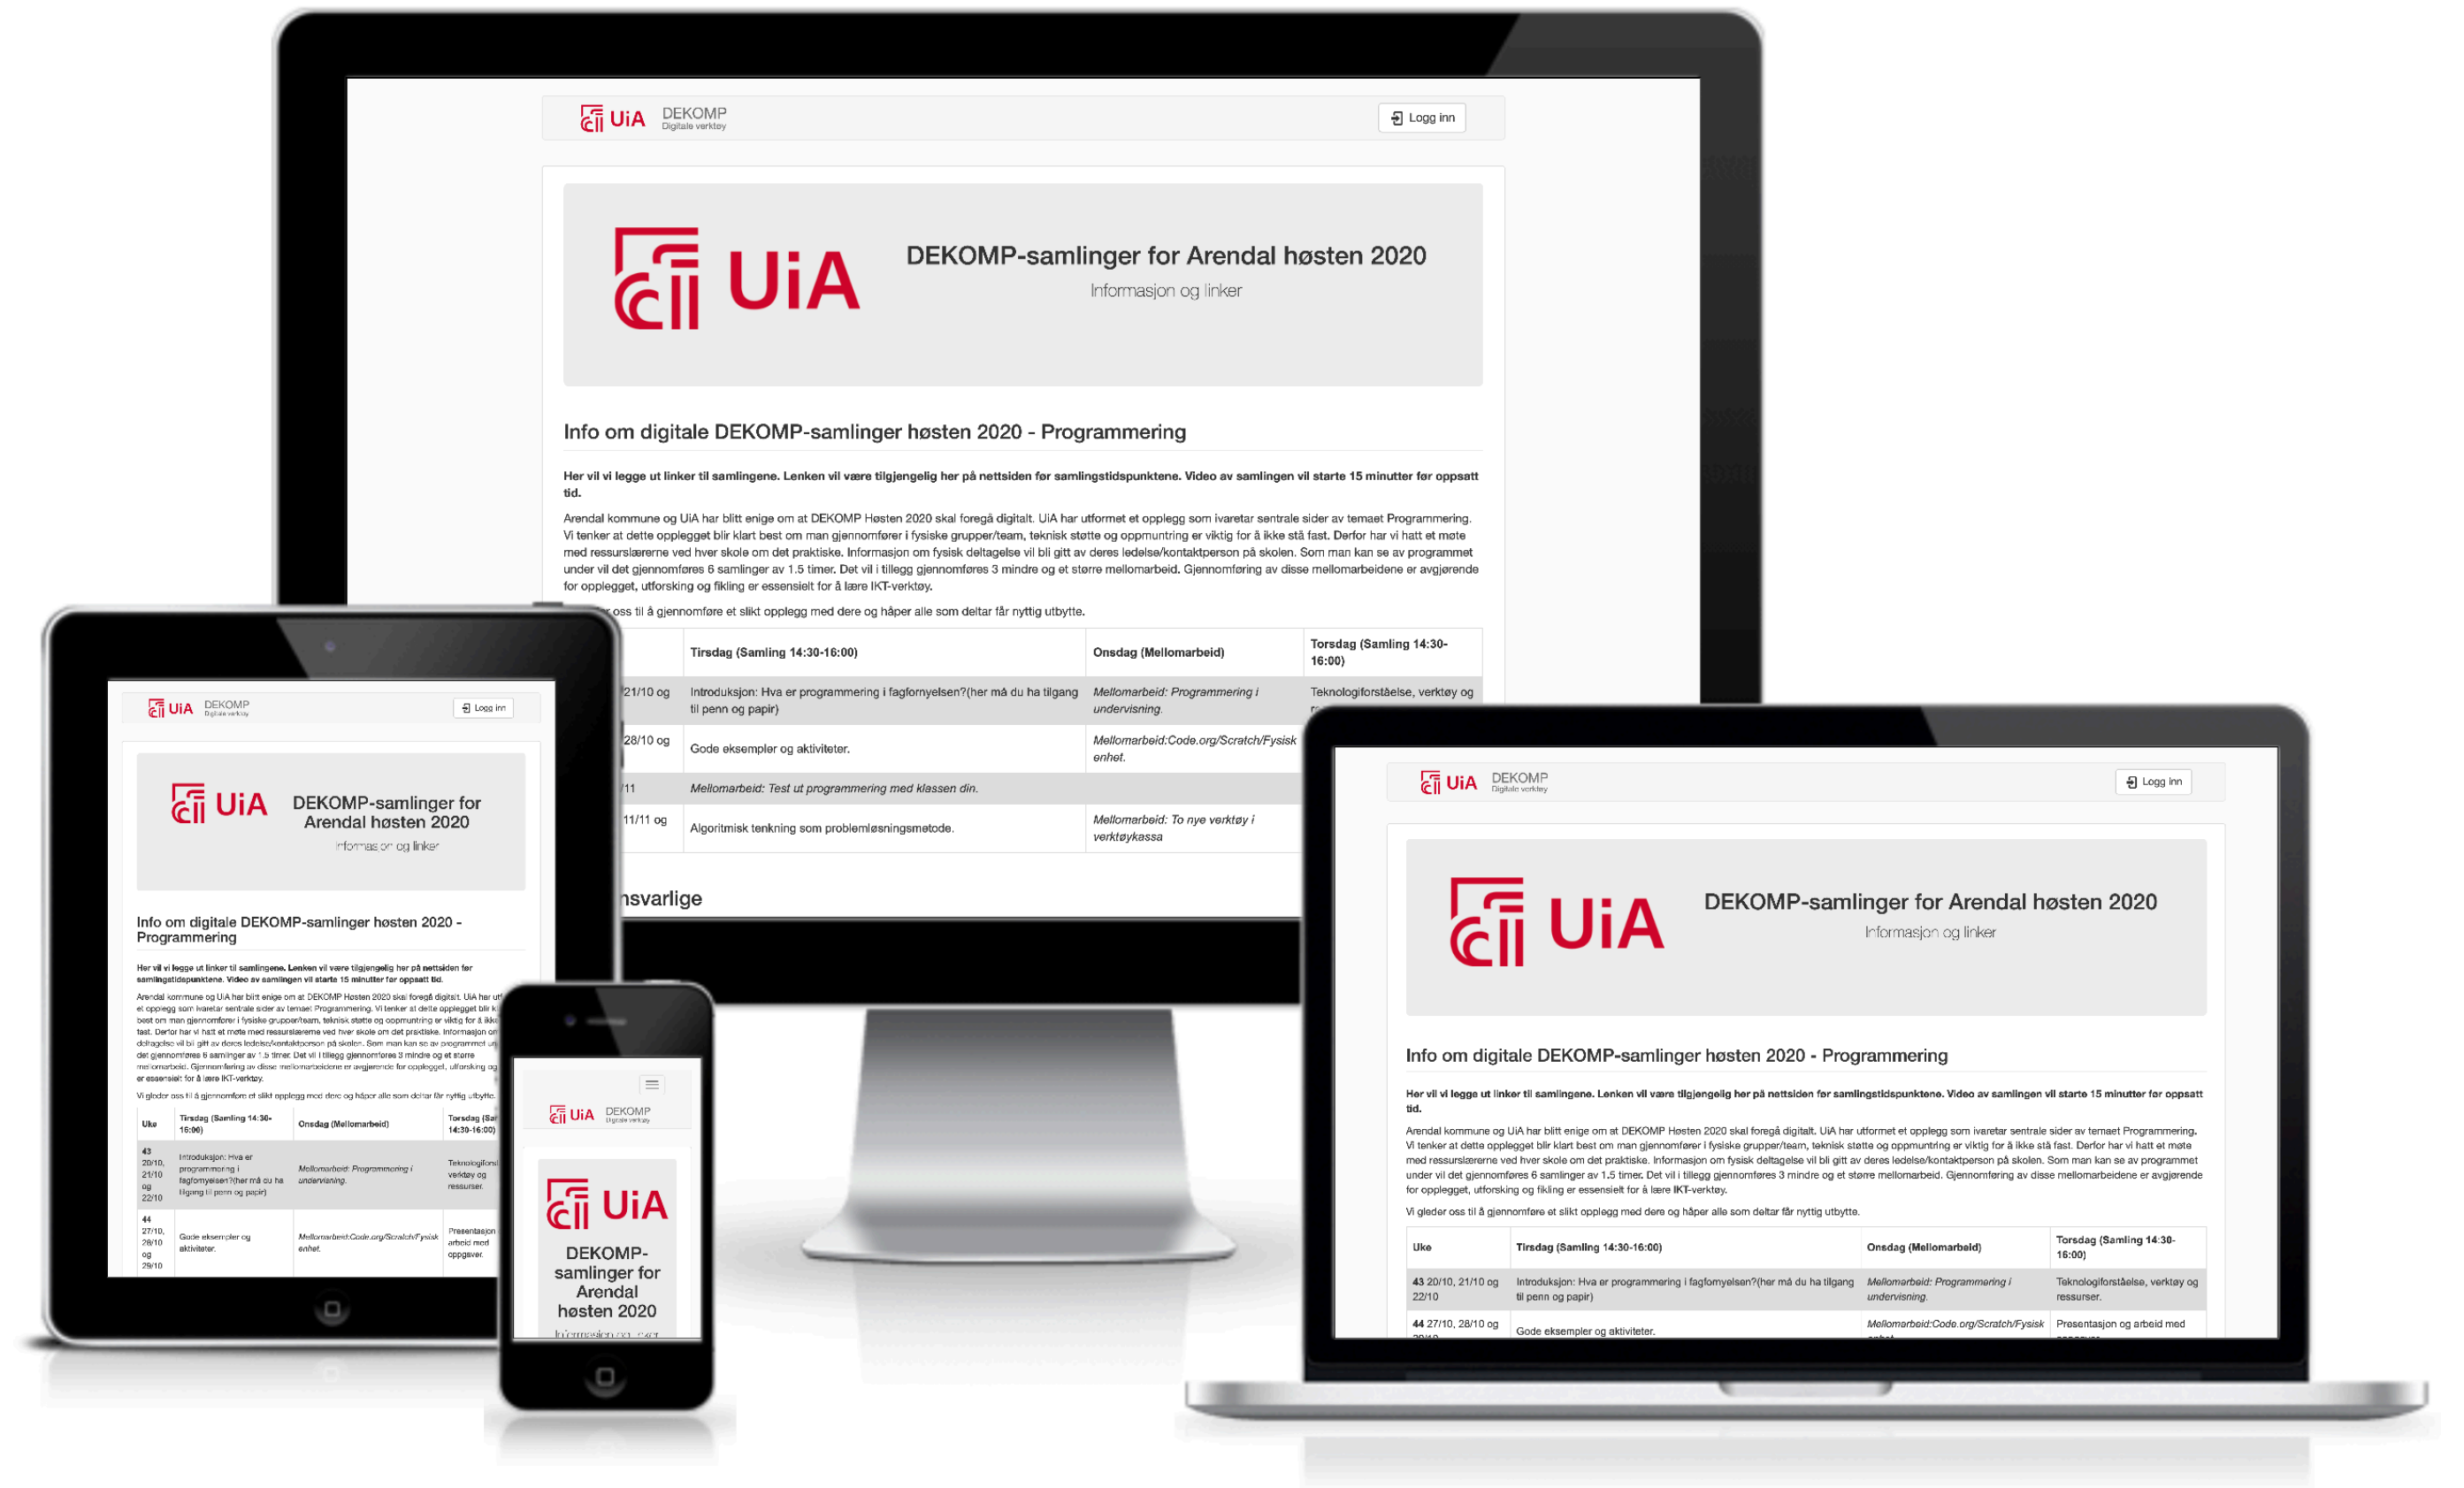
UiA DEKOMP Digitale verktøy

Logg inn

UiA

DEKOMP-samlinger for Arendal høsten 2020

Informasjon og linker

Info om digitale DEKOMP-samlinger høsten 2020 - Programmering

Her vil vi legge ut linker til samlingene. Lenken vil være tilgjengelig her på nettsiden før samlingstidspunktene. Video av samlingen vil starte 15 minutter før oppsatt tid.

Arendal kommune og UiA har blitt enige om at DEKOMP Høsten 2020 skal foregå digitalt. UiA har utformet et opplegg som ivaretar sentrale sider av temaet Programmering. Vi tenker at dette opplegget blir klart best om man gjennomfører i fysiske grupper/team, teknisk støtte og oppmuntring er viktig for å ikke stå fast. Derfor har vi hatt et møte med ressurslærerne ved hver skole om det praktiske. Informasjon om fysisk deltagelse vil bli gitt av deres ledelse/kontaktperson på skolen. Som man kan se av programmet under vil det gjennomføres 6 samlinger av 1.5 timer. Det vil i tillegg gjennomføres 3 mindre og et større mellomarbeid. Gjennomføring av disse mellomarbeidene er avgjørende for opplegget, utforsking og fikling er essensielt for å lære IKT-verktøy.

Vi gleder oss til å gjennomføre et slikt opplegg med dere og håper alle som deltar får nyttig utbytte.

| Uke | Tirsdag (Samling 14:30-16:00) | Onsdag (Mellomarbeid) | Torsdag (Samling 14:30-16:00) |
|---|---|---|---|
| 43 20/10, 21/10 og 22/10 | Introduksjon: Hva er programmering i fagfornyelsen?(her må du ha tilgang til penn og papir) | Mellomarbeid: Programmering i undervisning. | Teknologiforståelse, verktøy og ressurser. |
| 44 27/10, 28/10 og 29/10 | Gode eksempler og aktiviteter. | Mellomarbeid:Code.org/Scratch/Fysisk enhet. | Presentasjon og arbeid med oppgaver. |
| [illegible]/11 | Mellomarbeid: Test ut programmering med klassen din. | | |
| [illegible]11/11 og | Algoritmisk tenkning som problemløsningsmetode. | Mellomarbeid: To nye verktøy i verktøykassa | |

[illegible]nsvarlige